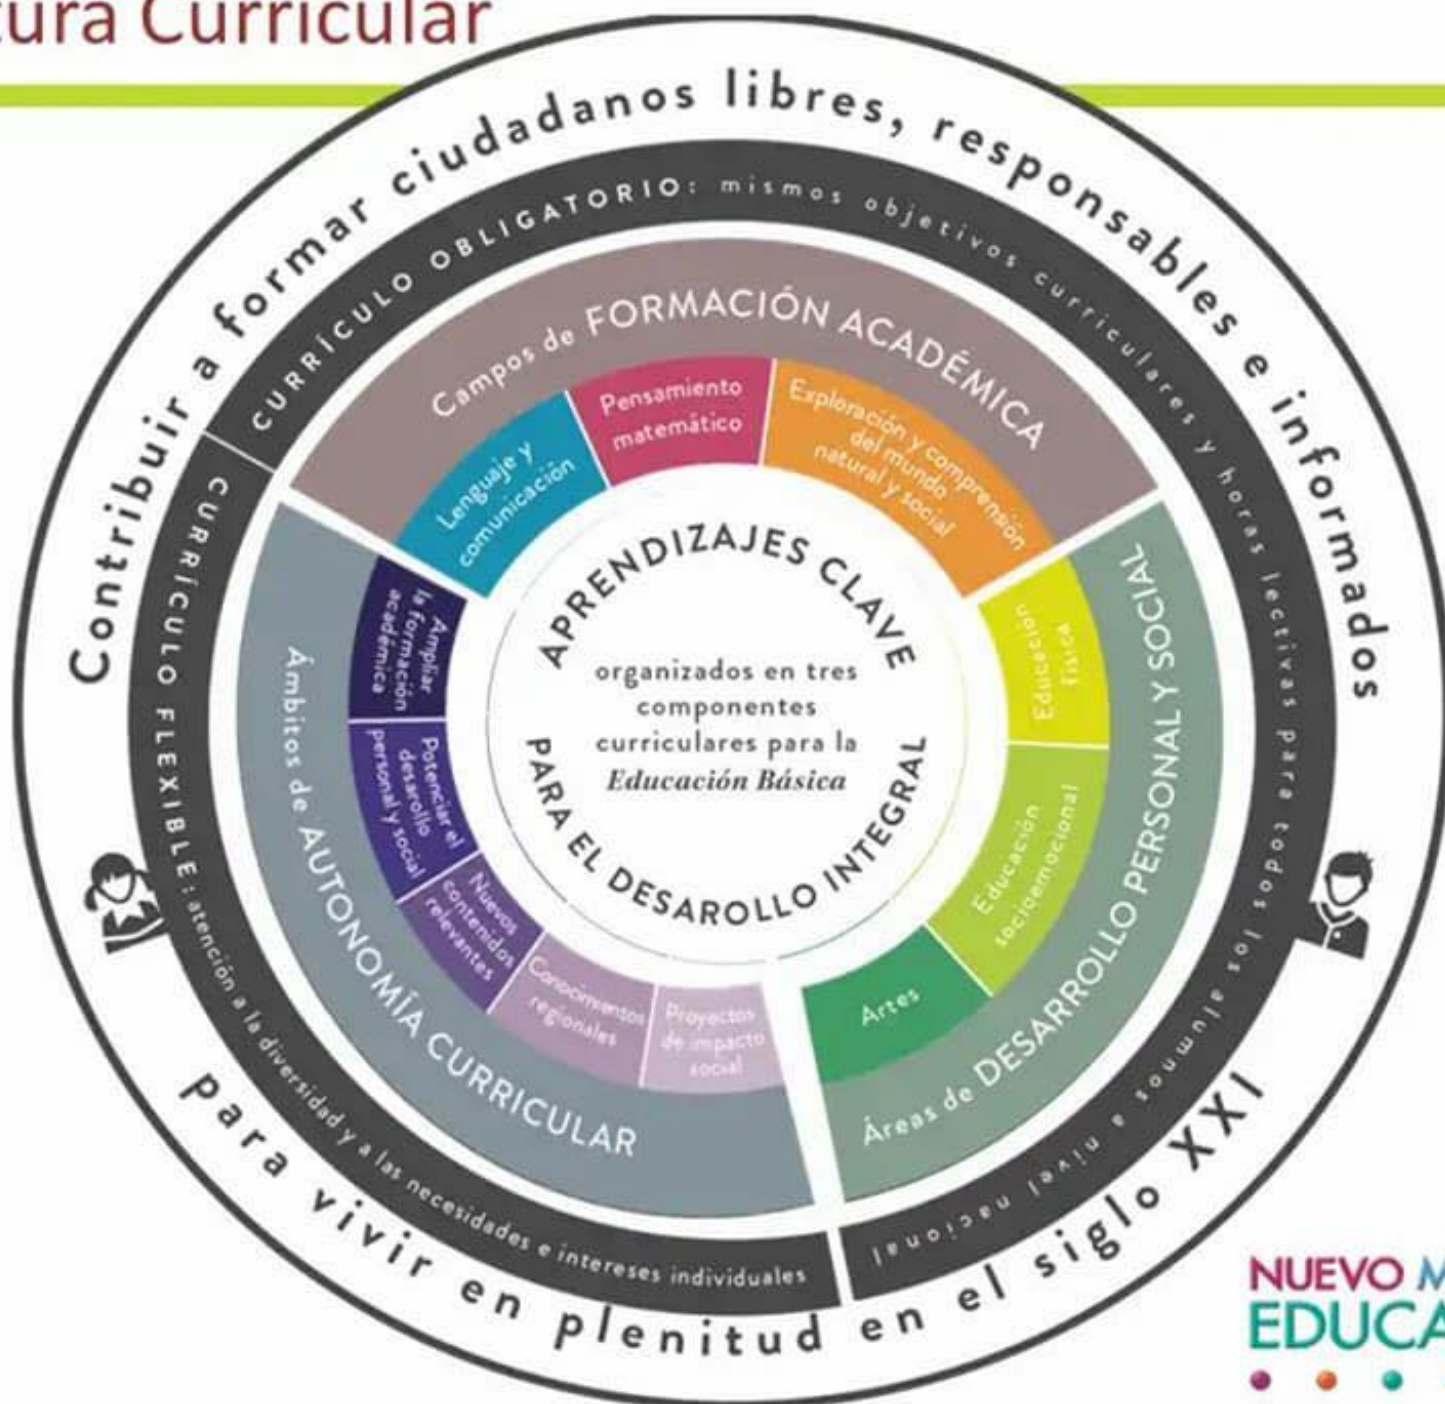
tura Curricular

Contribuir a formar ciudadanos libres, responsables e informados

CURRÍCULO OBLIGATORIO: mismos objetivos curriculares y horas lectivas para todos los alumnos a nivel nacional

CURRÍCULO FLEXIBLE: atención a la diversidad y a las necesidades e intereses individuales

Campos de FORMACIÓN ACADÉMICA

Lenguaje y comunicación

Pensamiento matemático

Exploración y comprensión del mundo natural y social

Ámbitos de AUTONOMÍA CURRICULAR

Ampliar la formación académica

Potenciar el desarrollo personal y social

Nuevos contenidos relevantes

Conocimientos regionales

Proyectos de impacto social

Áreas de DESARROLLO PERSONAL Y SOCIAL

Educación física

Educación socioemocional

Artes

APRENDIZAJES CLAVE

organizados en tres componentes curriculares para la Educación Básica

PARA EL DESAROLLO INTEGRAL

para vivir en plenitud en el siglo XXI

NUEVO M
EDUCA